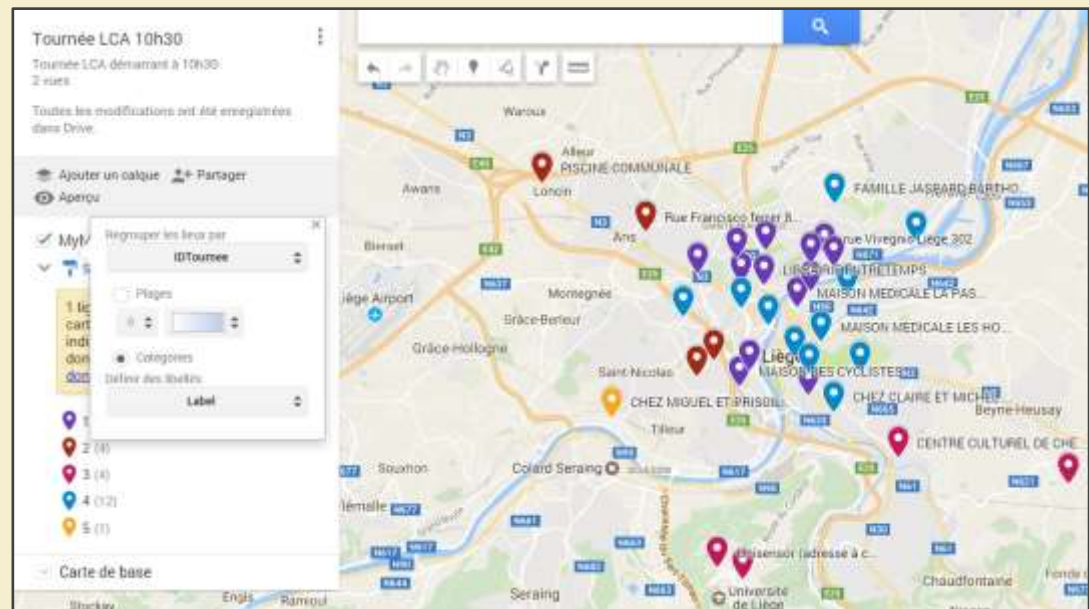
Tournée LCA 10h30
Tournée LCA démarrant à 10h30
2 vues

Toutes les modifications ont été enregistrées dans Drive

Ajouter un calque
Partager
Aperçu

MyM
1 lig
cart
indi
don
do

Regrouper les lieux par
IDTournee
Plages
Catégories
Définir des libellés
Label

1
2 (4)
3 (4)
4 (12)
5 (1)

Carte de base

Waroux
Alleur
PISCINE COMMUNALE
Loncin
Awans
Rue Francisco ferrer 8...
Ans
Bierset
FAMILLE JASBARD BARTHO...
rue Vivegnis Liège 302
LIBRAIRIE ENTRETEMPS
MAISON MEDICALE LA PAS...
MAISON MEDICALE LES HO...
Liège Airport
Montegnée
Grâce-Berleur
Grâce-Hollogne
Saint-Nicolas
Liège
MAISON DES CYCLISTES
CHEZ MIGUEL ET PRISCIL...
CHEZ CLAIRE ET MICHEL
Beyne-Heusay
Tilleur
CENTRE CULTUREL DE CHE...
Souxhon
Cofard Seraing
Flémalle
Ensemble (adresse à c...
Université de Liège
Seraing
Chaudfontaine
Engis
Ramioul
Stockay
Fonds